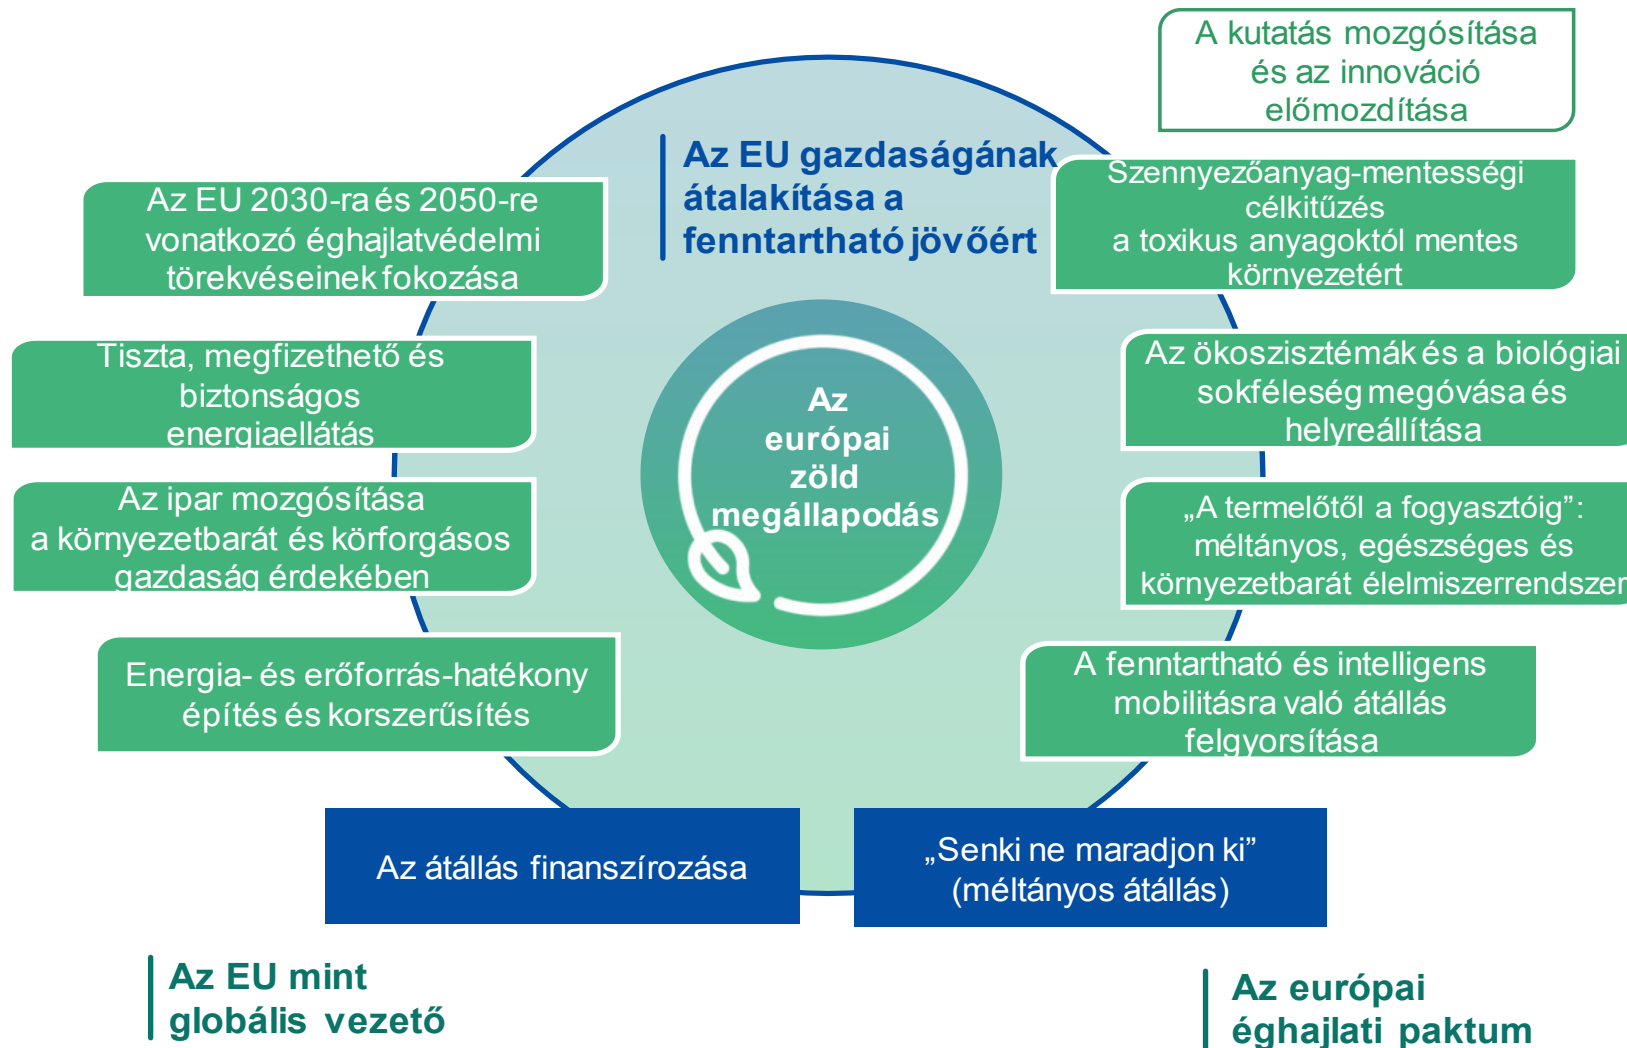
A kutatás mozgósítása és az innováció előmozdítása

Az EU gazdaságának átalakítása a fenntartható jövőért

Az EU 2030-ra és 2050-re vonatkozó éghajlatvédelmi törekvéseinek fokozása

Szennyezőanyag-mentességi célkitűzés a toxikus anyagoktól mentes környezetért

Tiszta, megfizethető és biztonságos energiaellátás

Az ökoszisztémák és a biológiai sokféleség megóvása és helyreállítása

Az európai zöld megállapodás

Az ipar mozgósítása a környezetbarát és körforgásos gazdaság érdekében

„A termelőtől a fogyasztóig": méltányos, egészséges és környezetbarát élelmiszerrendszer

Energia- és erőforrás-hatékony építés és korszerűsítés

A fenntartható és intelligens mobilitásra való átállás felgyorsítása

Az átállás finanszírozása

„Senki ne maradjon ki" (méltányos átállás)

Az EU mint globális vezető

Az európai éghajlati paktum